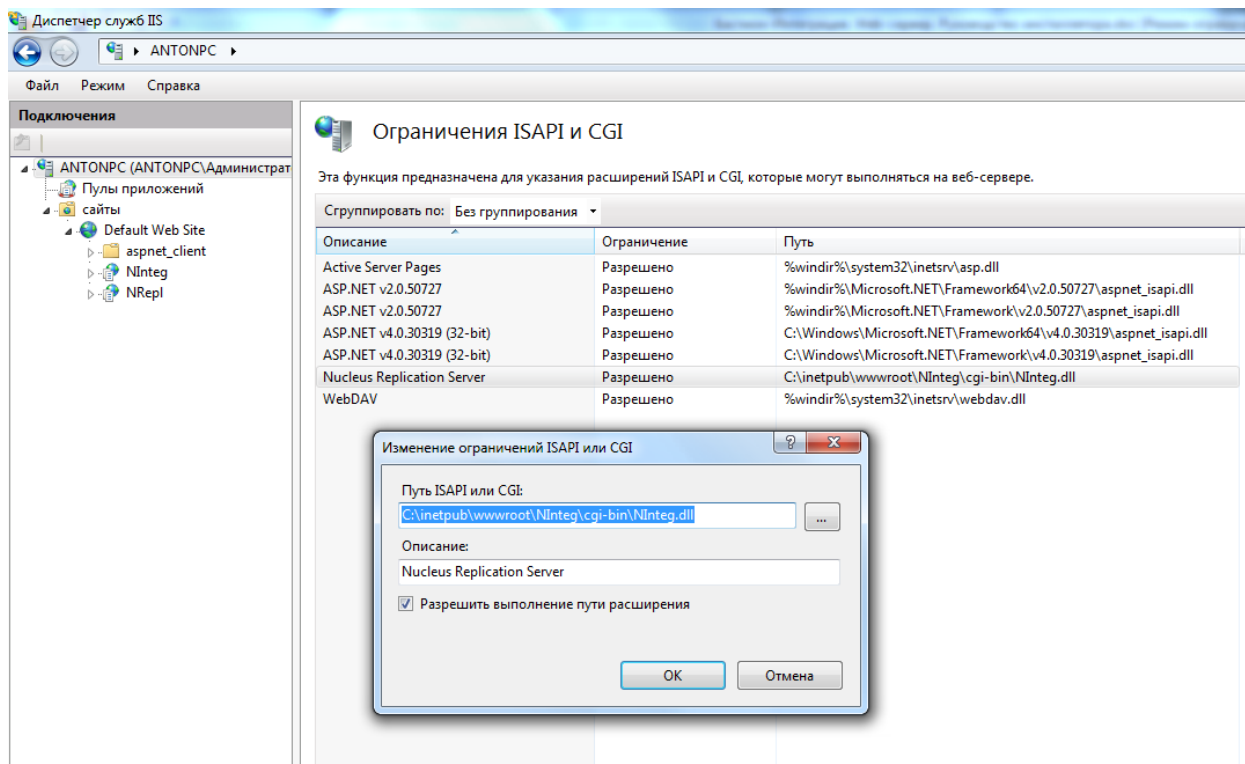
Диспетчер служб IIS

ANTONPC ▸

Файл Режим Справка

Подключения

ANTONPC (ANTONPC\Администрат
Пулы приложений
сайты
Default Web Site
aspnet_client
NInteg
NRepl

Ограничения ISAPI и CGI

Эта функция предназначена для указания расширений ISAPI и CGI, которые могут выполняться на веб-сервере.

Сгруппировать по: Без группирования

| Описание | Ограничение | Путь |
|---|---|---|
| Active Server Pages | Разрешено | %windir%\system32\inetsrv\asp.dll |
| ASP.NET v2.0.50727 | Разрешено | %windir%\Microsoft.NET\Framework64\v2.0.50727\aspnet_isapi.dll |
| ASP.NET v2.0.50727 | Разрешено | %windir%\Microsoft.NET\Framework\v2.0.50727\aspnet_isapi.dll |
| ASP.NET v4.0.30319 (32-bit) | Разрешено | C:\Windows\Microsoft.NET\Framework64\v4.0.30319\aspnet_isapi.dll |
| ASP.NET v4.0.30319 (32-bit) | Разрешено | C:\Windows\Microsoft.NET\Framework\v4.0.30319\aspnet_isapi.dll |
| Nucleus Replication Server | Разрешено | C:\inetpub\wwwroot\NInteg\cgi-bin\NInteg.dll |
| WebDAV | Разрешено | %windir%\system32\inetsrv\webdav.dll |

Изменение ограничений ISAPI или CGI

Путь ISAPI или CGI:
C:\inetpub\wwwroot\NInteg\cgi-bin\NInteg.dll
...

Описание:
Nucleus Replication Server

Разрешить выполнение пути расширения

OK Отмена